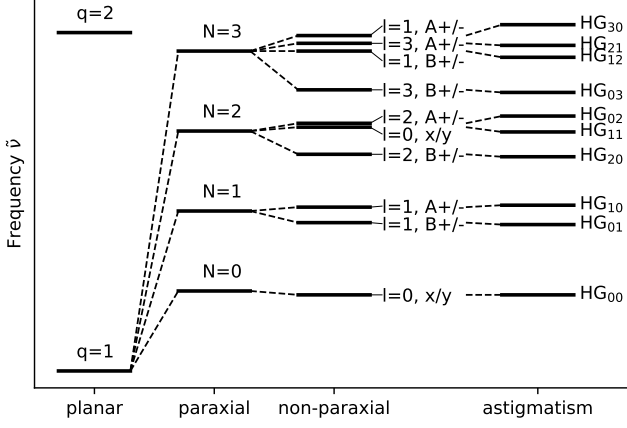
q=2

N=3

l=1, A+/-
l=3, A+/-
l=1, B+/-

$HG_{30}$
$HG_{21}$
$HG_{12}$

l=3, B+/-
$HG_{03}$

N=2

l=2, A+/-
l=0, x/y
$HG_{02}$
$HG_{11}$

l=2, B+/-
$HG_{20}$

Frequency $\tilde{\nu}$

N=1

l=1, A+/-
l=1, B+/-
$HG_{10}$
$HG_{01}$

N=0

l=0, x/y
$HG_{00}$

q=1

planar
paraxial
non-paraxial
astigmatism